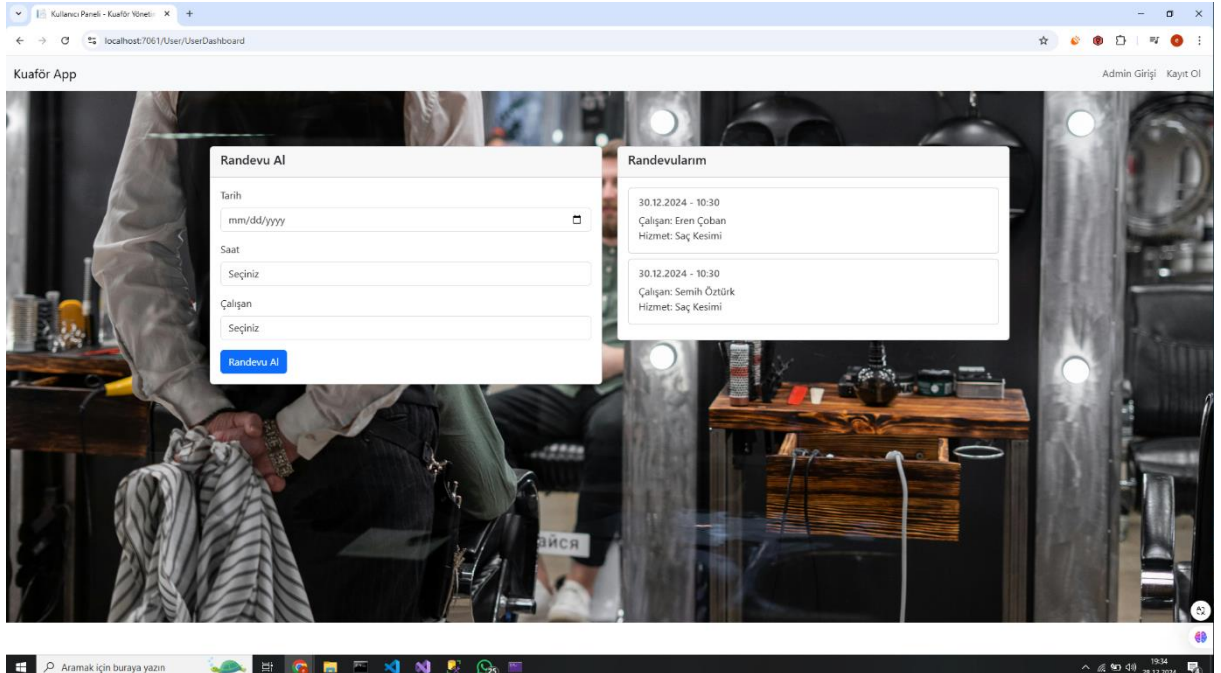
Kullanıcı Paneli - Kuaför Yöneti ×

localhost:7061/User/UserDashboard

Kuaför App

Admin Girişi Kayıt Ol

Randevu Al

Tarih

mm/dd/yyyy

Saat

Seçiniz

Çalışan

Seçiniz

Randevu Al

Randevularım

30.12.2024 - 10:30
Çalışan: Eren Çoban
Hizmet: Saç Kesimi

30.12.2024 - 10:30
Çalışan: Semih Öztürk
Hizmet: Saç Kesimi

Aramak için buraya yazın

19:34